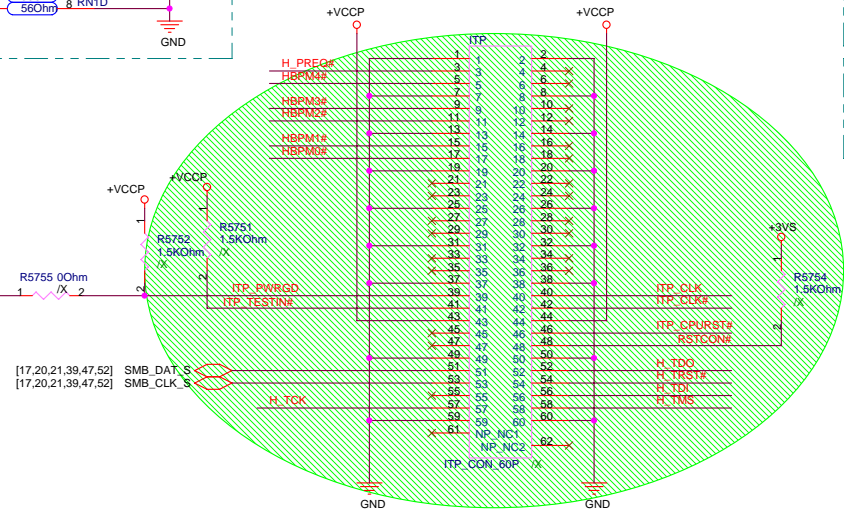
56Ohm 8 RN1D
GND
+VCCP
+VCCP
ITP
H_PREQ#
HBPM4#
HBPM3#
HBPM2#
HBPM1#
HBPM0#
1 1
3 3
5 5
7 7
9 9
11 11
13 13
15 15
17 17
19 19
21 21
23 23
25 25
27 27
29 29
31 31
33 33
35 35
37 37
39 39
41 41
43 43
45 45
47 47
49 49
51 51
53 53
55 55
57 57
59 59
61
2 2
4 4
6 6
8 8
10 10
12 12
14 14
16 16
18 18
20 20
22 22
24 24
26 26
28 28
30 30
32 32
34 34
36 36
38 38
40 40
42 42
44 44
46 46
48 48
50 50
52 52
54 54
56 56
58 58
60 60
62
NP_NC1
NP_NC2
ITP_CON_60P /X
+VCCP
+VCCP
R5751
1.5KOhm
/X
R5752
1.5KOhm
/X
1
2
1
2
R5755 0Ohm
1 /X 2
ITP_PWRGD
ITP_TESTIN#
ITP_CLK
ITP_CLK#
ITP_CPURST#
RSTCON#
+3VS
R5754
1.5KOhm
/X
1
2
[17,20,21,39,47,52] SMB_DAT_S
[17,20,21,39,47,52] SMB_CLK_S
H_TCK
H_TDO
H_TRST#
H_TDI
H_TMS
GND
GND